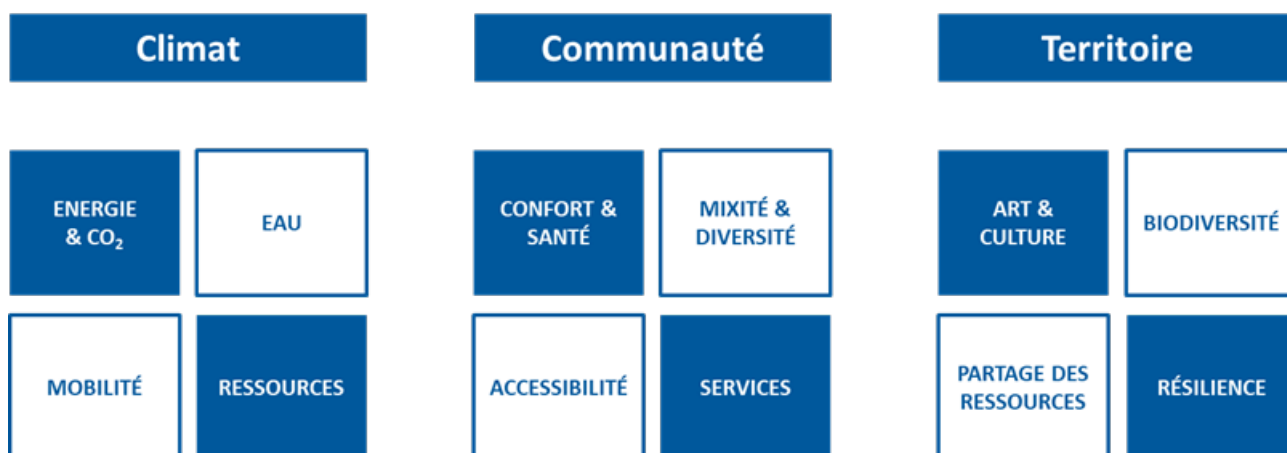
Climat

ENERGIE & $CO_2$

EAU

MOBILITÉ

RESSOURCES

Communauté

CONFORT & SANTÉ

MIXITÉ & DIVERSITÉ

ACCESSIBILITÉ

SERVICES

Territoire

ART & CULTURE

BIODIVERSITÉ

PARTAGE DES RESSOURCES

RÉSILIENCE